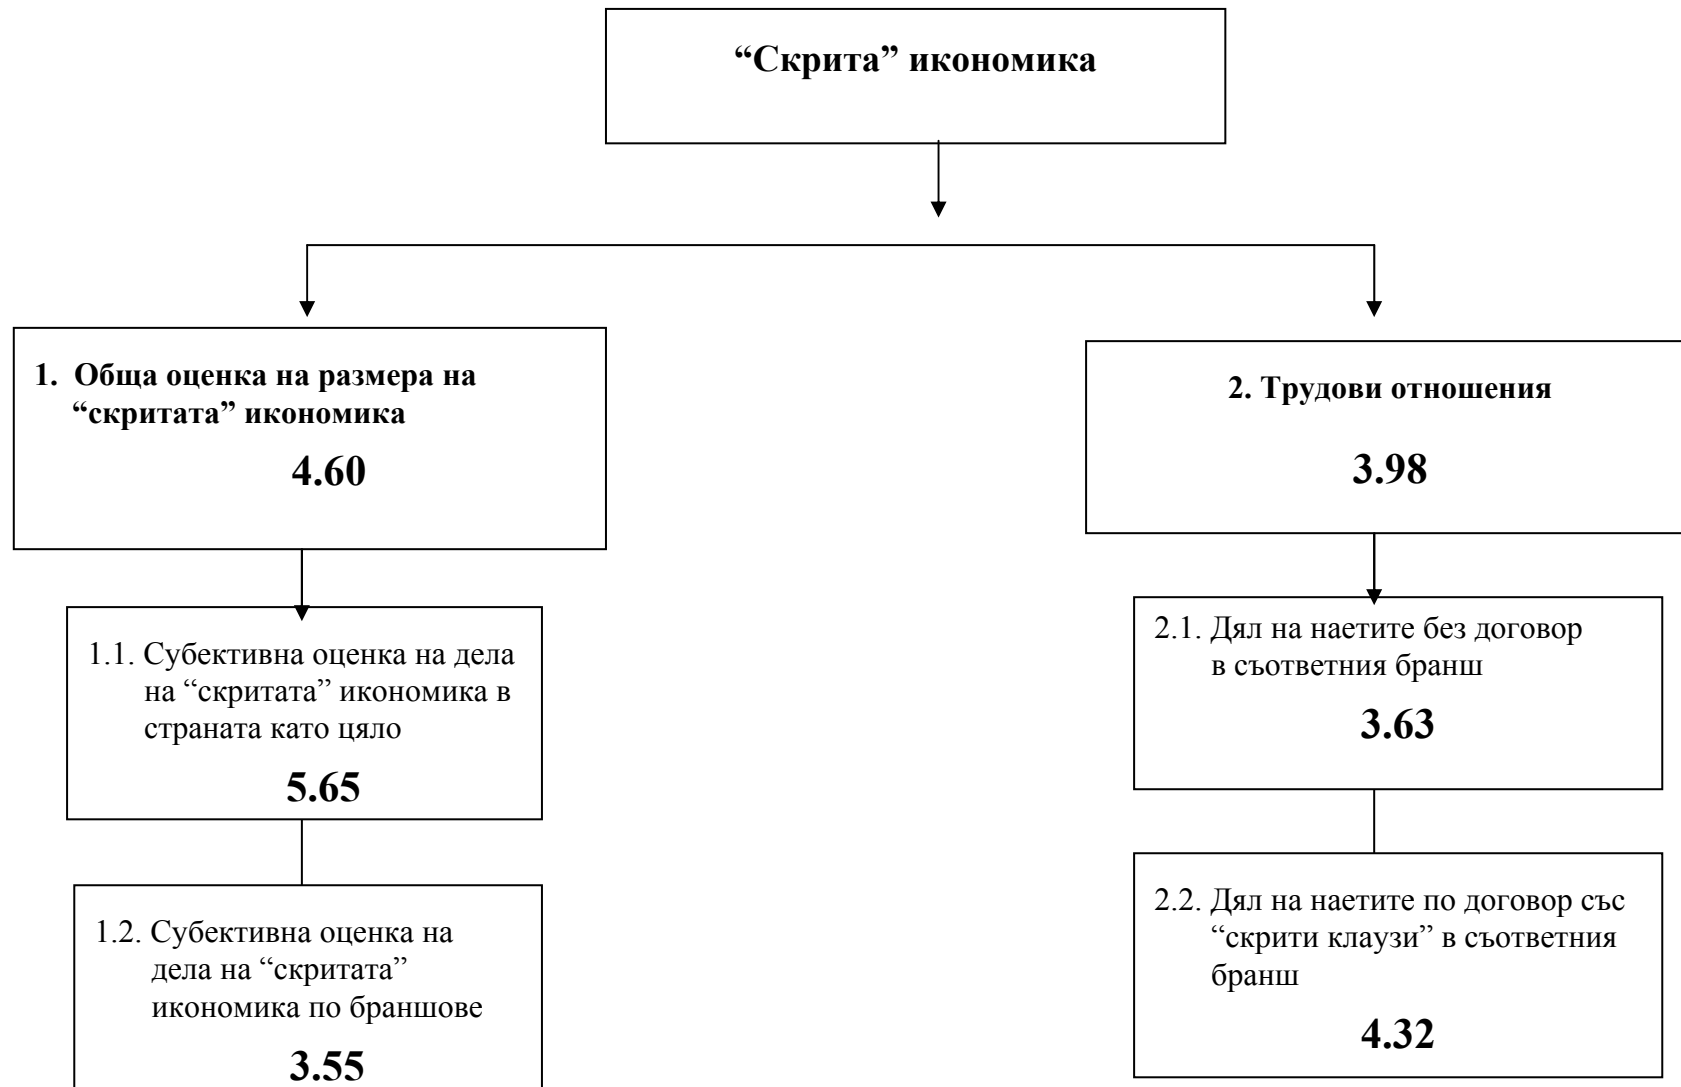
“Скрита” икономика

1. Обща оценка на размера на “скритата” икономика

4.60

1.1. Субективна оценка на дела на “скритата” икономика в страната като цяло

5.65

1.2. Субективна оценка на дела на “скритата” икономика по браншове

3.55

2. Трудови отношения

3.98

2.1. Дял на наетите без договор в съответния бранш

3.63

2.2. Дял на наетите по договор със “скрити клаузи” в съответния бранш

4.32